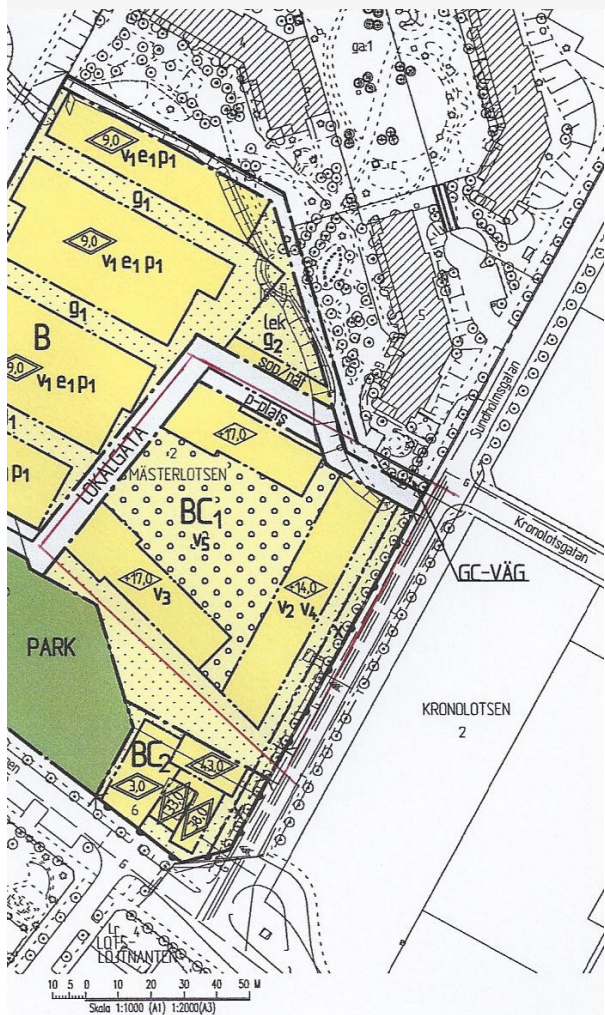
4
ga:1
9,0
$v_1 e_1 p_1$
$g_1$
9,0
$v_1 e_1 p_1$
$g_1$
B
9,0
$v_1 e_1 p_1$
1
$p_1$
lek
$g_2$
sop/n:d
p-plats
5
Sundholmsgatan
LOKALGATA
17,0
2
MÄSTERLOTSEN
$BC_1$
$v_5$
6
Kronolotsgatan
GC-VÄG
17,0
$v_3$
14,0
$v_2$ $v_4$
PARK
KRONOLOTSEN
2
$BC_2$
3,0
13,0
6
33,0
30,0
Lr
LOTS-
LÖJTNANTEN
4
10 5 0 10 20 30 40 50 M
Skala 1:1000 (A1) 1:2000(A3)